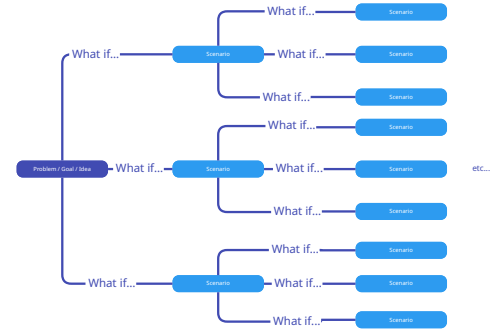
What if...
Scenario
What if...
Scenario
What if...
Scenario
What if...
Scenario

What if...
Scenario
Problem / Goal / Idea
What if...
Scenario
What if...
Scenario
etc...
What if...
Scenario

What if...
Scenario
What if...
Scenario
What if...
Scenario
What if...
Scenario